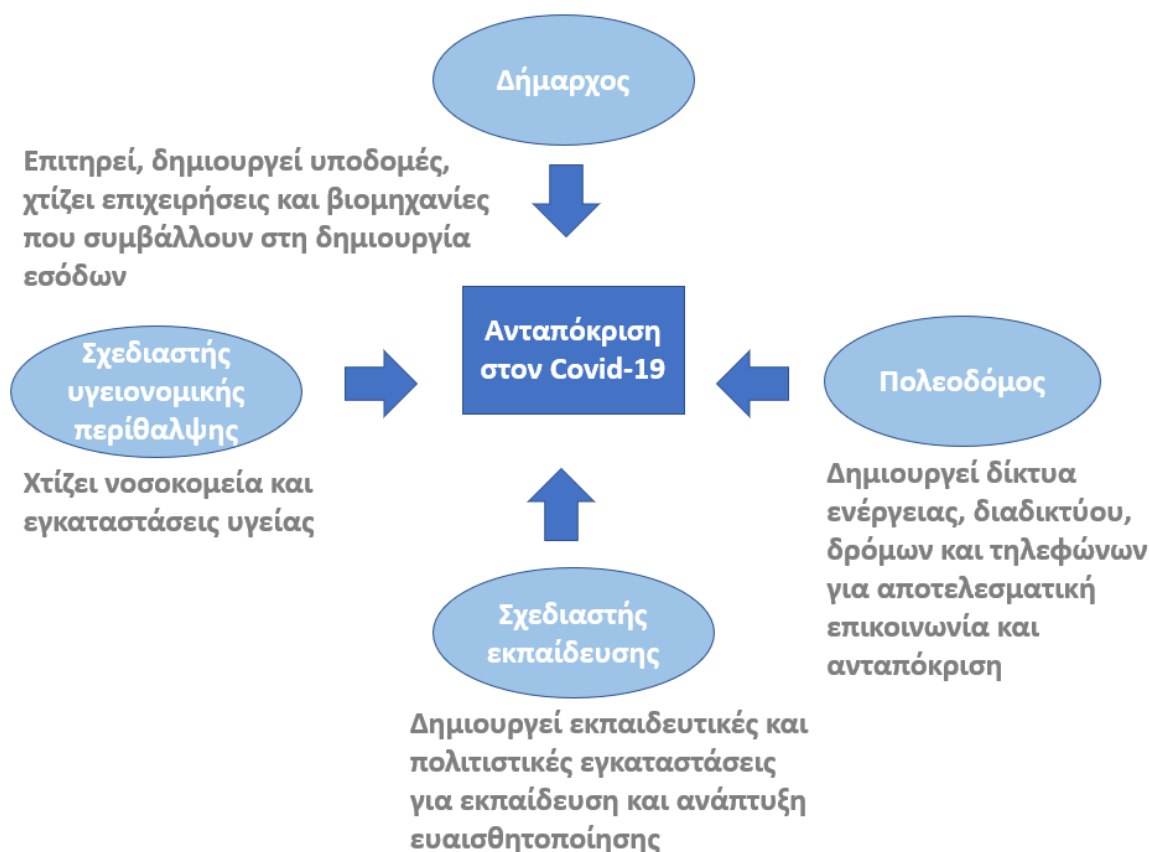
Δήμαρχος

Επιτηρεί, δημιουργεί υποδομές, χτίζει επιχειρήσεις και βιομηχανίες που συμβάλλουν στη δημιουργία εσόδων

Σχεδιαστής υγειονομικής περίθαλψης

Χτίζει νοσοκομεία και εγκαταστάσεις υγείας

Ανταπόκριση στον Covid-19

Πολεοδόμος

Δημιουργεί δίκτυα ενέργειας, διαδικτύου, δρόμων και τηλεφώνων για αποτελεσματική επικοινωνία και ανταπόκριση

Σχεδιαστής εκπαίδευσης

Δημιουργεί εκπαιδευτικές και πολιτιστικές εγκαταστάσεις για εκπαίδευση και ανάπτυξη ευαισθητοποίησης